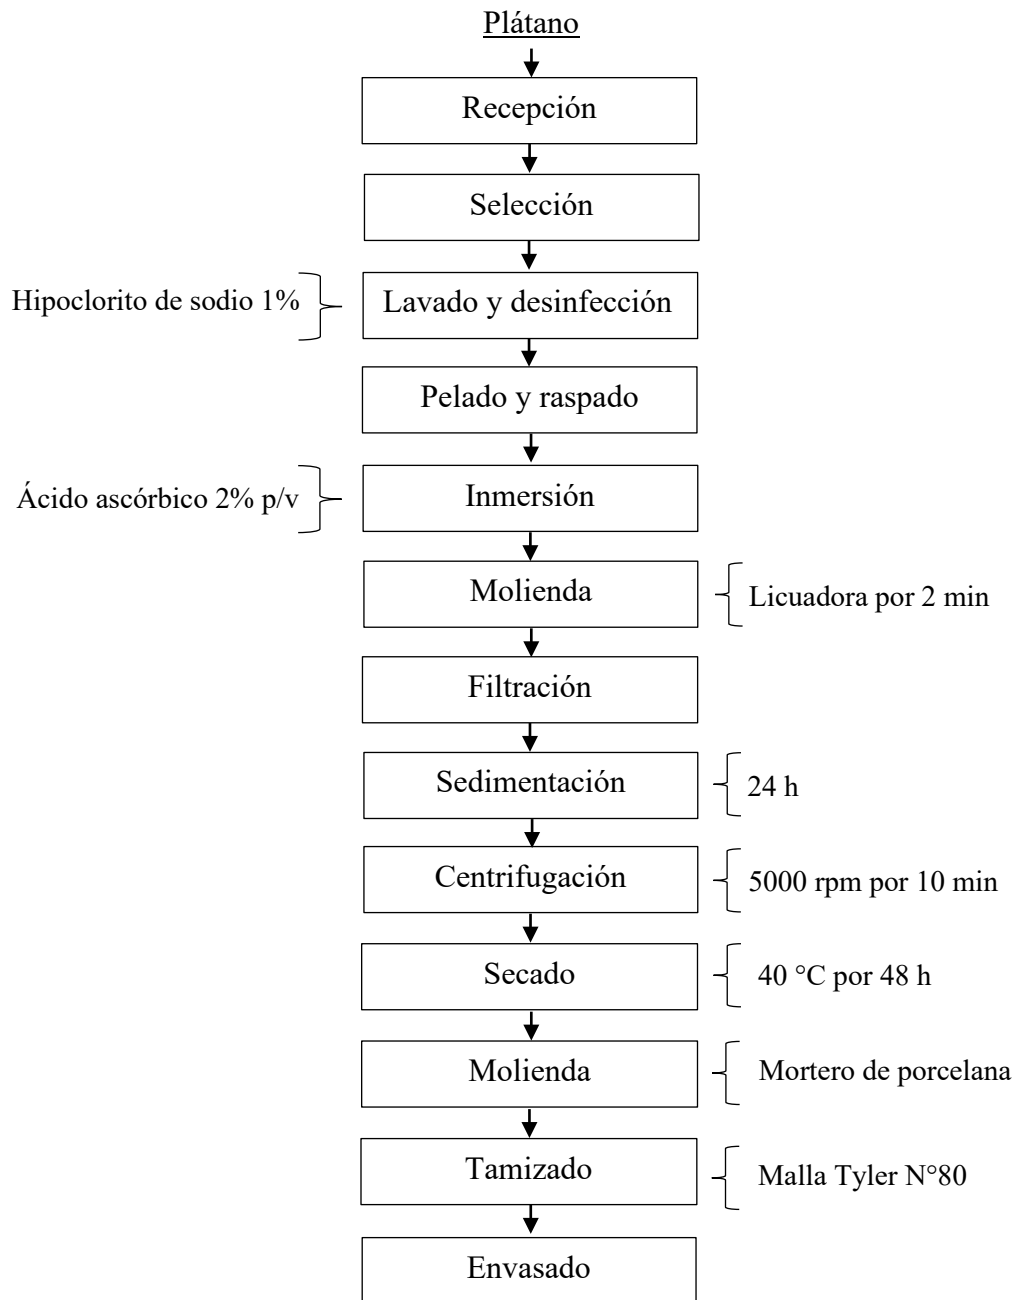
Plátano

Recepción

Selección

Hipoclorito de sodio 1%

Lavado y desinfección

Pelado y raspado

Ácido ascórbico 2% p/v

Inmersión

Molienda

Licuadora por 2 min

Filtración

Sedimentación

24 h

Centrifugación

5000 rpm por 10 min

Secado

40 °C por 48 h

Molienda

Mortero de porcelana

Tamizado

Malla Tyler N°80

Envasado